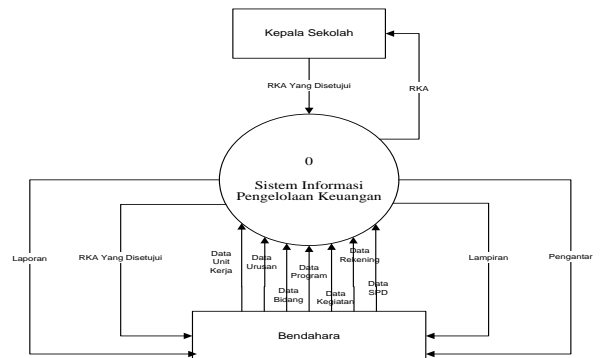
Kepala Sekolah

RKA Yang Disetujui

RKA

0

Sistem Informasi Pengelolaan Keuangan

Laporan

RKA Yang Disetujui

Data Unit Kerja

Data Urusan

Data Bidang

Data Program

Data Kegiatan

Data Rekening

Data SPD

Lampiran

Pengantar

Bendahara